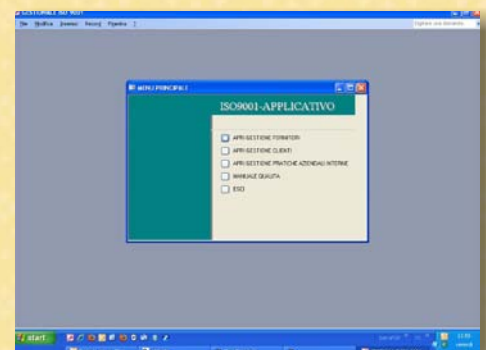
GESTIONALE ISO 9001
File Modifica Inserisci Record Finestra ?
Digitare una domanda

MENU PRINCIPALE
ISO9001-APPLICATIVO
APRI GESTIONE FORNITORI
APRI GESTIONE CLIENTI
APRI GESTIONE PRATICHE AZIENDALI INTERNE
MANUALE QUALITA
ESCI

start
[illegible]
venerdì